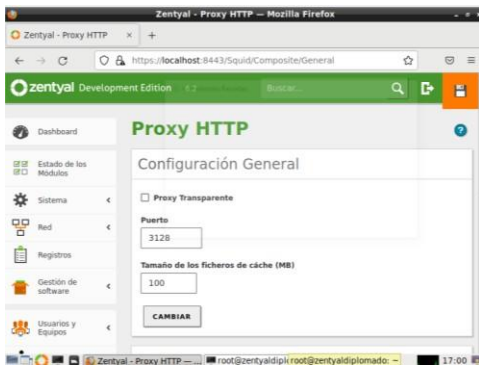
Zentyal - Proxy HTTP — Mozilla Firefox

Zentyal - Proxy HTTP × +

https://localhost:8443/Squid/Composite/General

zentyal Development Edition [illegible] Buscar...

Dashboard

Estado de los Módulos

Sistema

Red

Registros

Gestión de software

Usuarios y Equipos

Proxy HTTP

Configuración General

Proxy Transparente

Puerto

3128

Tamaño de los ficheros de caché (MB)

100

CAMBIAR

Zentyal - Proxy HTTP — ... root@zentyaldipl root@zentyaldiplomado: ~ 17:00